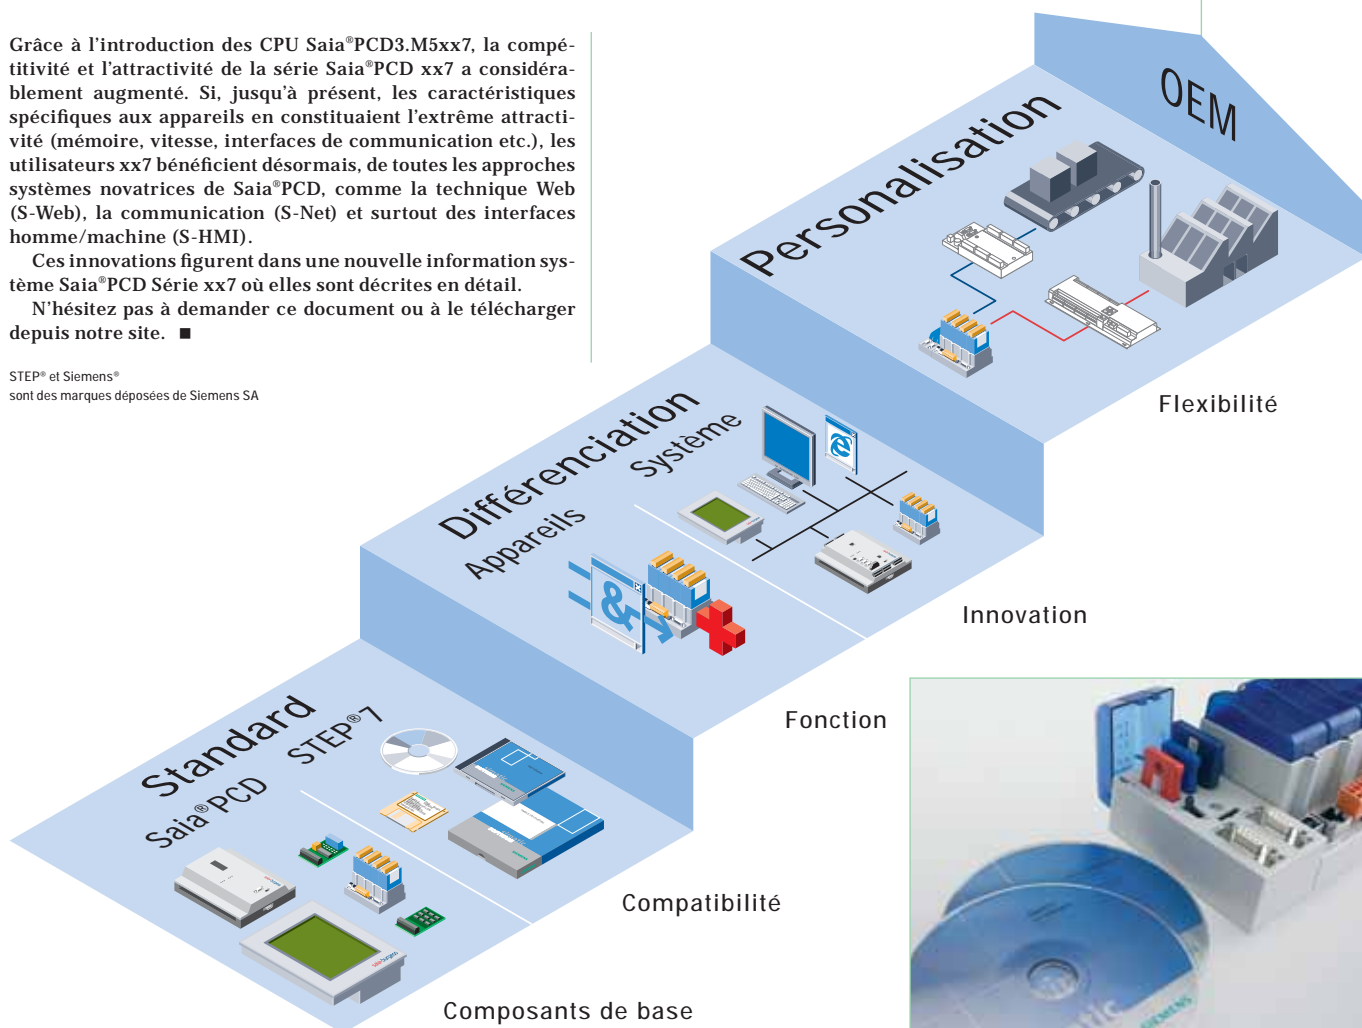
Grâce à l'introduction des CPU Saia®PCD3.M5xx7, la compétitivité et l'attractivité de la série Saia®PCD xx7 a considérablement augmenté. Si, jusqu'à présent, les caractéristiques spécifiques aux appareils en constituaient l'extrême attractivité (mémoire, vitesse, interfaces de communication etc.), les utilisateurs xx7 bénéficient désormais, de toutes les approches systèmes novatrices de Saia®PCD, comme la technique Web (S-Web), la communication (S-Net) et surtout des interfaces homme/machine (S-HMI).

Ces innovations figurent dans une nouvelle information système Saia®PCD Série xx7 où elles sont décrites en détail.

N'hésitez pas à demander ce document ou à le télécharger depuis notre site. ■

STEP® et Siemens®
sont des marques déposées de Siemens SA

OEM

Personalisation

Flexibilité

Différenciation

Système

Appareils

Innovation

Fonction

Standard

STEP®7

Saia®PCD

Compatibilité

Composants de base